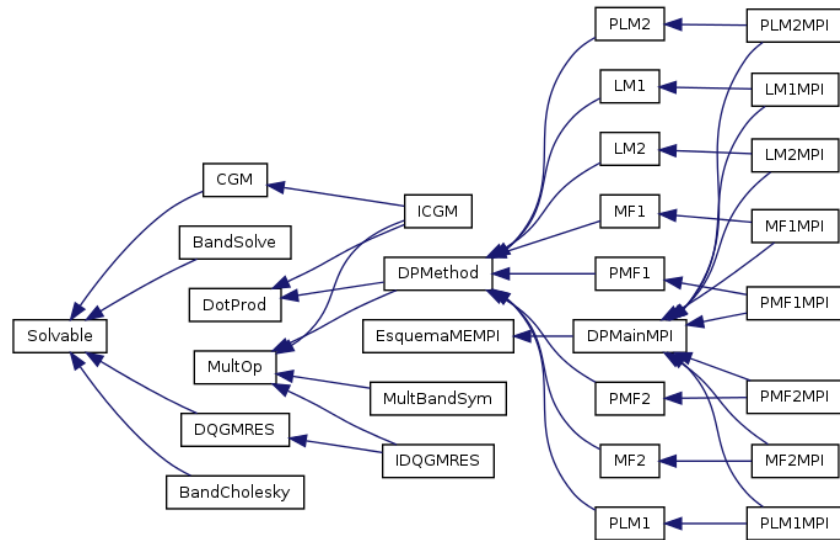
Solvable

CGM

BandSolve

DotProd

MultOp

DQGMRES

BandCholesky

ICGM

DPMethod

EsquemaMEMPI

MultBandSym

IDQGMRES

PLM2

LM1

LM2

MF1

PMF1

DPMainMPI

PMF2

MF2

PLM1

PLM2MPI

LM1MPI

LM2MPI

MF1MPI

PMF1MPI

PMF2MPI

MF2MPI

PLM1MPI